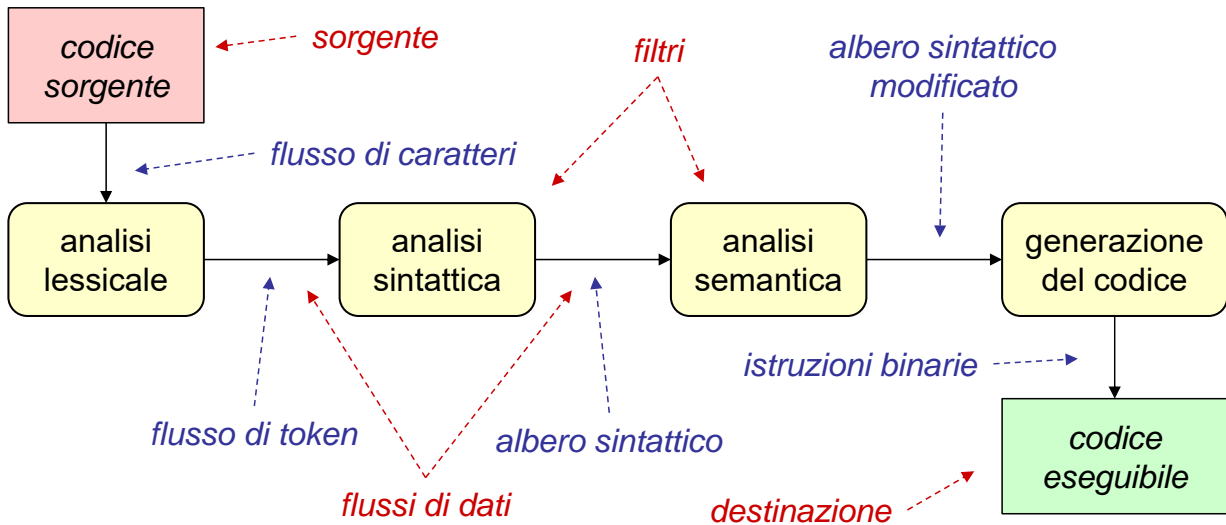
codice sorgente

sorgente

filtri

albero sintattico modificato

flusso di caratteri

analisi lessicale

analisi sintattica

analisi semantica

generazione del codice

istruzioni binarie

flusso di token

albero sintattico

codice eseguibile

flussi di dati

destinazione